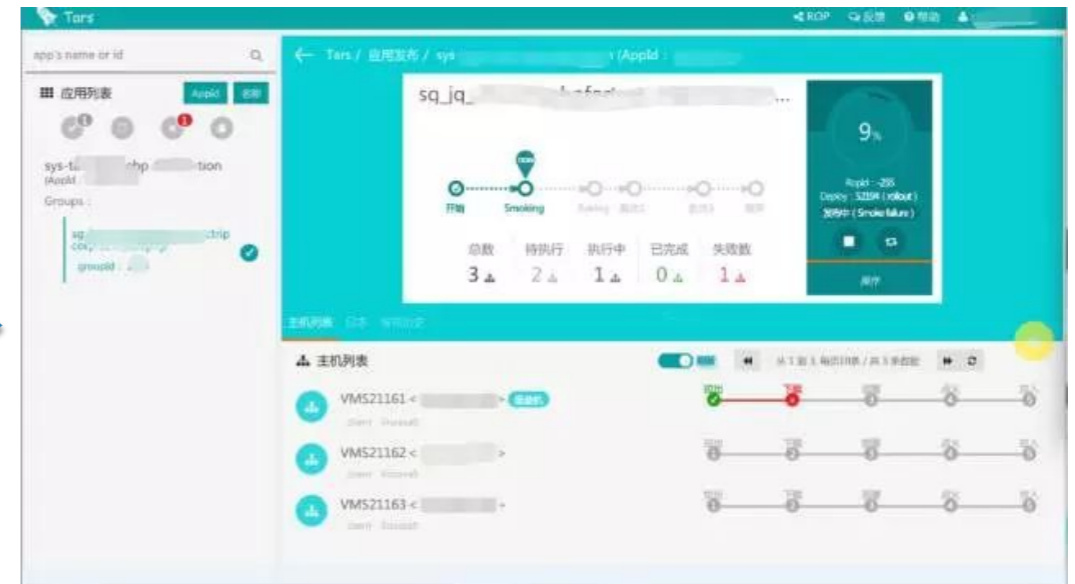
Tars

ROP 反馈 帮助

app's name or id

应用列表 AppId 名称

sys-t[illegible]hp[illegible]tion
(AppId : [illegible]
Groups :

sg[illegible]trip
groupId : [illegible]

← Tars / 应用发布 / sys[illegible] (AppId : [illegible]

sq_jq_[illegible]...

开始 Smoking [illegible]

总数 3
待执行 2
执行中 1
已完成 0
失败数 1

9%

AppId : -255
Deploy : 52394 ( rollout )
发布中 ( Smoke failure )

操作

主机列表 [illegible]

主机列表

共 1 至 3, 每页10条 / 共 3 条数据

VMS21161 < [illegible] > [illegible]

VMS21162 < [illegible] >

VMS21163 < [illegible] >